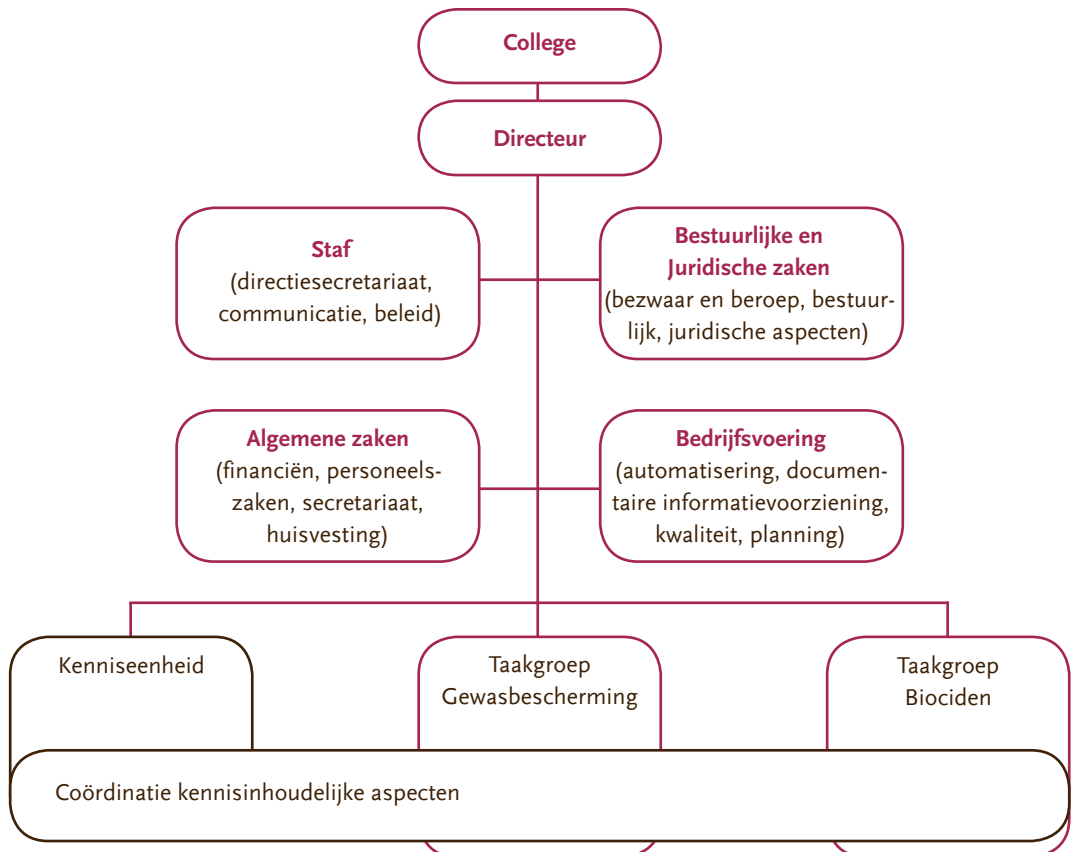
College

Directeur

Staf
(directiesecretariaat, communicatie, beleid)

Bestuurlijke en Juridische zaken
(bezwaar en beroep, bestuurlijk, juridische aspecten)

Algemene zaken
(financiën, personeelszaken, secretariaat, huisvesting)

Bedrijfsvoering
(automatisering, documentaire informatievoorziening, kwaliteit, planning)

Kenniseenheid

Taakgroep Gewasbescherming

Taakgroep Biociden

Coördinatie kennisinhoudelijke aspecten